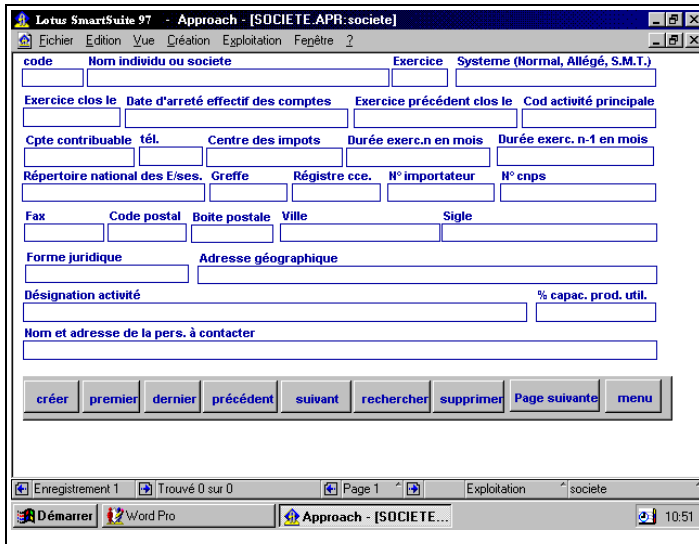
Lotus SmartSuite 97 - Approach - [SOCIETE.APR:societe]

Fichier Edition Vue Création Exploitation Fenêtre ?

code
Nom individu ou societe
Exercice
Systeme (Normal, Allégé, S.M.T.)

Exercice clos le
Date d'arreté effectif des comptes
Exercice précédent clos le
Cod activité principale

Cpte contribuable
tél.
Centre des impots
Durée exerc.n en mois
Durée exerc. n-1 en mois

Répertoire national des E/ses.
Greffe
Régistre cce.
N° importateur
N° cnps

Fax
Code postal
Boite postale
Ville
Sigle

Forme juridique
Adresse géographique

Désignation activité
% capac. prod. util.

Nom et adresse de la pers. à contacter

créer
premier
dernier
précédent
suivant
rechercher
supprimer
Page suivante
menu

Enregistrement 1
Trouvé 0 sur 0
Page 1
Exploitation
societe

Démarrer
Word Pro
Approach - [SOCIETE...
10:51